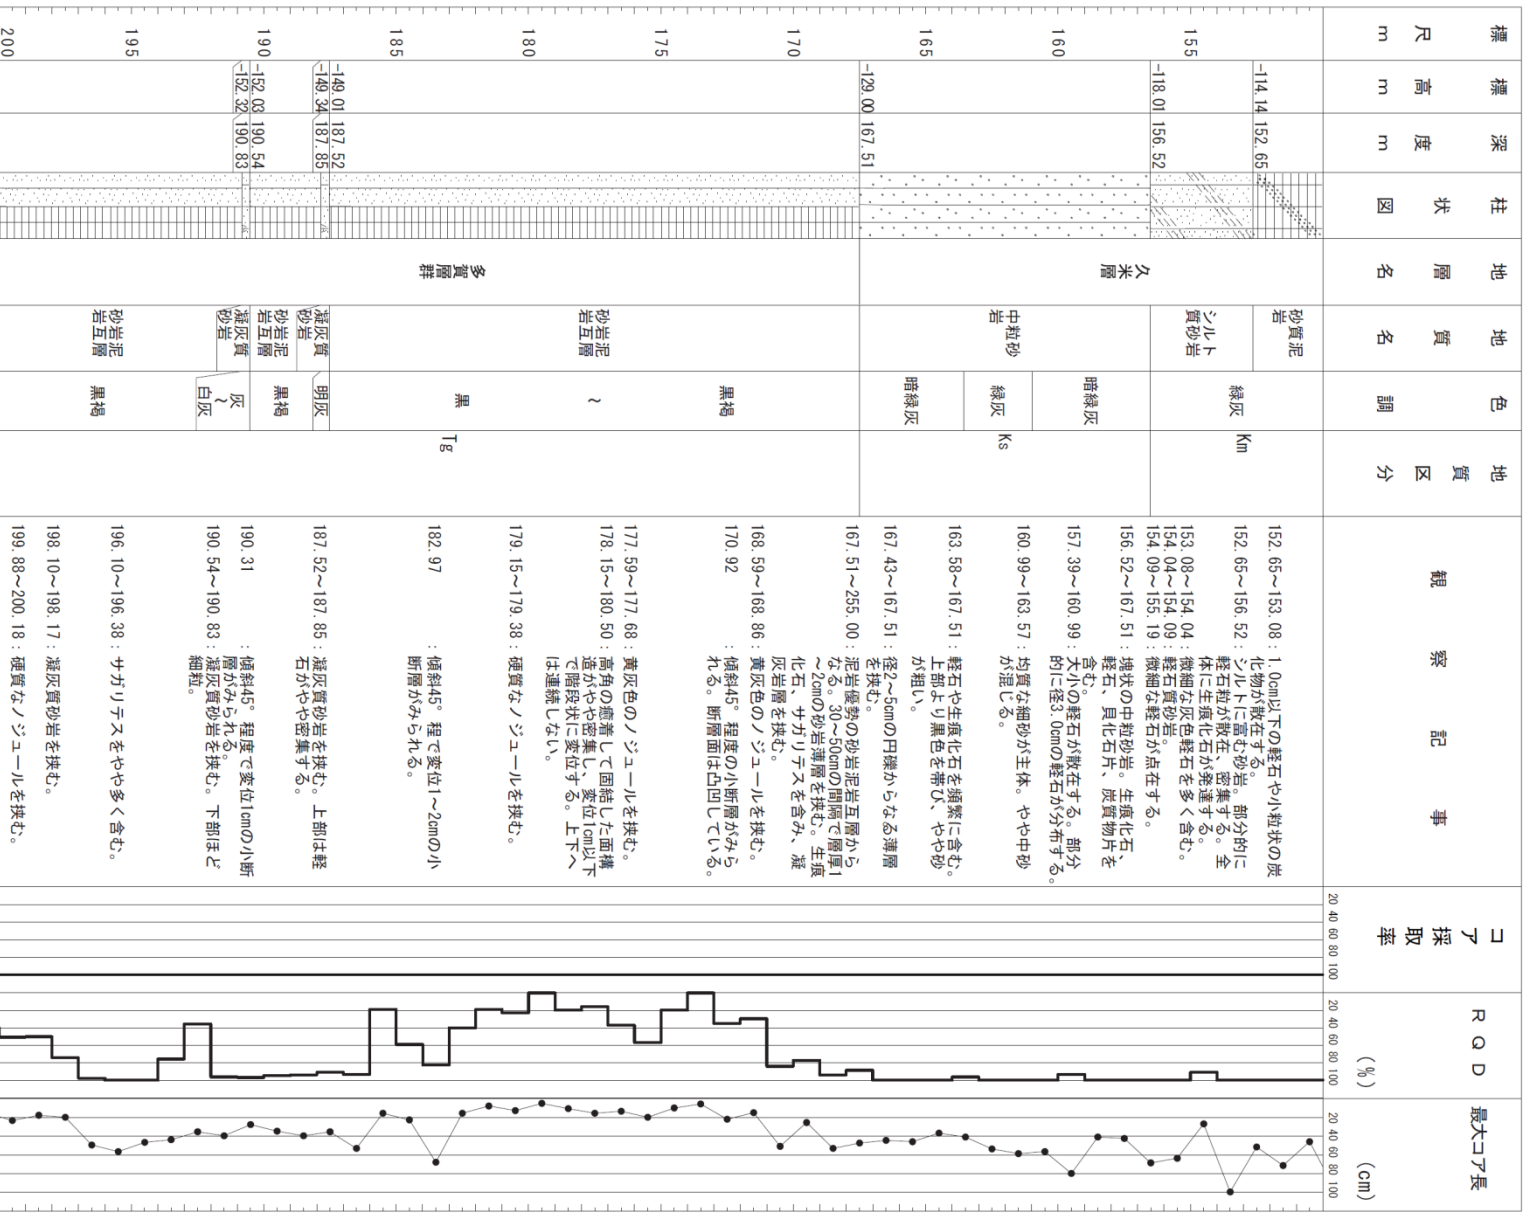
標尺 m
標高 m
深度 m
柱状図
地層名
地質名
色調
地質区分
観察記事
コア採取率
RQD (%)
最大コア長 (cm)

155 160 165 170 175 180 185 190 195 200

-114.14 152.65
-118.01 156.52
-129.00 167.51
-149.01 187.52
-149.34 187.85
-152.03 190.54
-152.32 190.83

久米層
多賀層群

砂質泥岩
シルト質砂岩
中粒砂岩
砂岩泥岩互層
凝灰質砂岩
砂岩泥岩互層
凝灰質砂岩
砂岩泥岩互層

緑灰
暗緑灰
緑灰
暗緑灰
黒褐 ～ 黒
明灰
黒褐
灰～白灰
黒褐

Km
Ks
Tg

152.65～153.08：1.0cm以下の軽石や小粒状の炭化物が散在する。
152.65～156.52：シルトに富む砂岩。部分的に軽石粒が散在、密集する。全体に生痕化石が発達する。
153.08～154.04：微細な灰色軽石を多く含む。
154.04～154.09：軽石質砂岩。
154.09～155.19：微細な軽石が点在する。
156.52～167.51：塊状の中粒砂岩。生痕化石、軽石、貝化石片、炭質物片を含む。
157.39～160.99：大小の軽石が散在する。部分的に径3.0cmの軽石が分布する。
160.99～163.57：均質な細砂が主体。やや中砂が混じる。
163.58～167.51：軽石や生痕化石を頻繁に含む。上部より黒色を帯び、やや砂が粗い。
167.43～167.51：径2～5cmの円礫からなる薄層を挟む。
167.51～255.00：泥岩優勢の砂岩泥岩互層からなる。30～50cmの間隔で層厚1～2cmの砂岩薄層を挟む。生痕化石、サガリテスを含み、凝灰岩層を挟む。
168.59～168.86：黄灰色のノジュールを挟む。
170.92：傾斜45°程度の小断層がみられる。断層面は凸凹している。
177.59～177.68：黄灰色のノジュールを挟む。
178.15～180.50：高角の癒着して固結した面構造がやや密集し、変位1cm以下で階段状に変位する。上下へは連続しない。
179.15～179.38：硬質なノジュールを挟む。
182.97：傾斜45°程で変位1～2cmの小断層がみられる。
187.52～187.85：凝灰質砂岩を挟む。上部は軽石がやや密集する。
190.31：傾斜45°程度で変位1cmの小断層がみられる。
190.54～190.83：凝灰質砂岩を挟む。下部ほど細粒。
196.10～196.38：サガリテスをやや多く含む。
198.10～198.17：凝灰質砂岩を挟む。
199.88～200.18：硬質なノジュールを挟む。

20 40 60 80 100
20 40 60 80 100
20 40 60 80 100